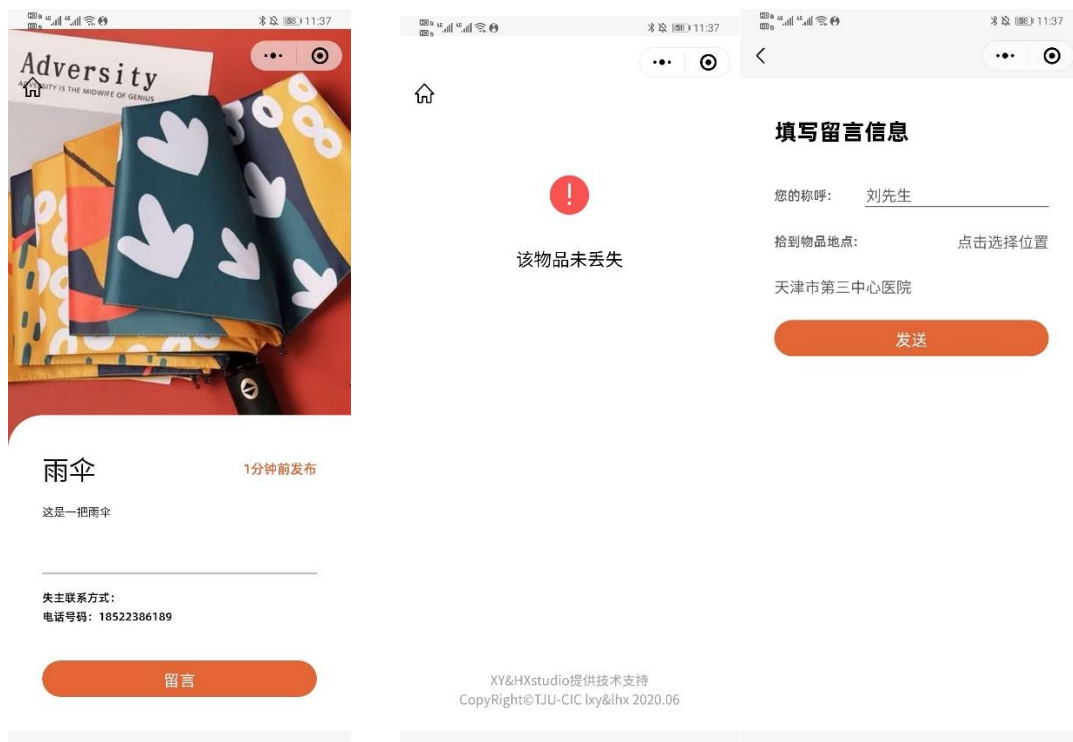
11:37

Adversity
ADVERSITY IS THE MIDWIFE OF GENIUS

雨伞
1分钟前发布

这是一把雨伞

失主联系方式：
电话号码：18522386189

留言

11:37

该物品未丢失

XY&HXstudio提供技术支持
CopyRight©TJU-CIC lxy&lhx 2020.06

11:37

填写留言信息

您的称呼：刘先生

拾到物品地点：点击选择位置

天津市第三中心医院

发送